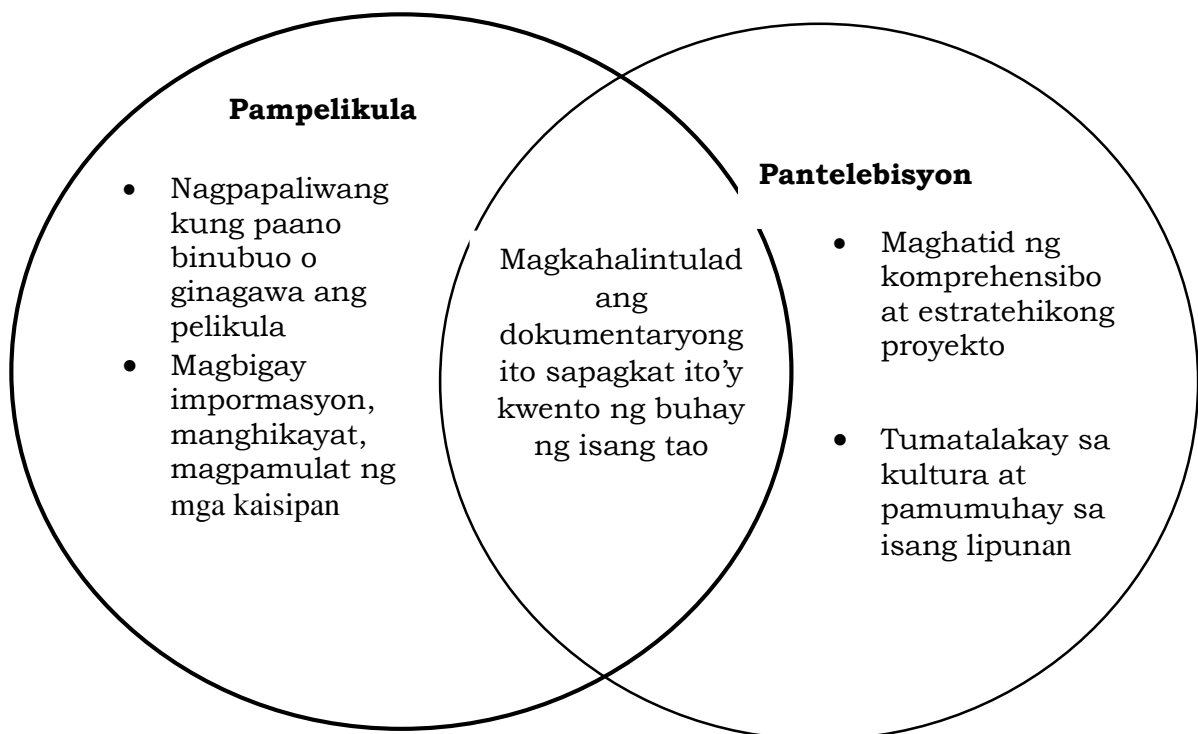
**Pampelikula**

- Nagpapaliwang kung paano binubuo o ginagawa ang pelikula
- Magbigay impormasyon, manghikayat, magpamulat ng mga kaisipan

Magkahalintulad ang dokumentaryong ito sapagkat ito'y kwento ng buhay ng isang tao

**Pantelebisyon**

- Maghatid ng komprehensibo at estratehikong proyekto
- Tumatalakay sa kultura at pamumuhay sa isang lipunan